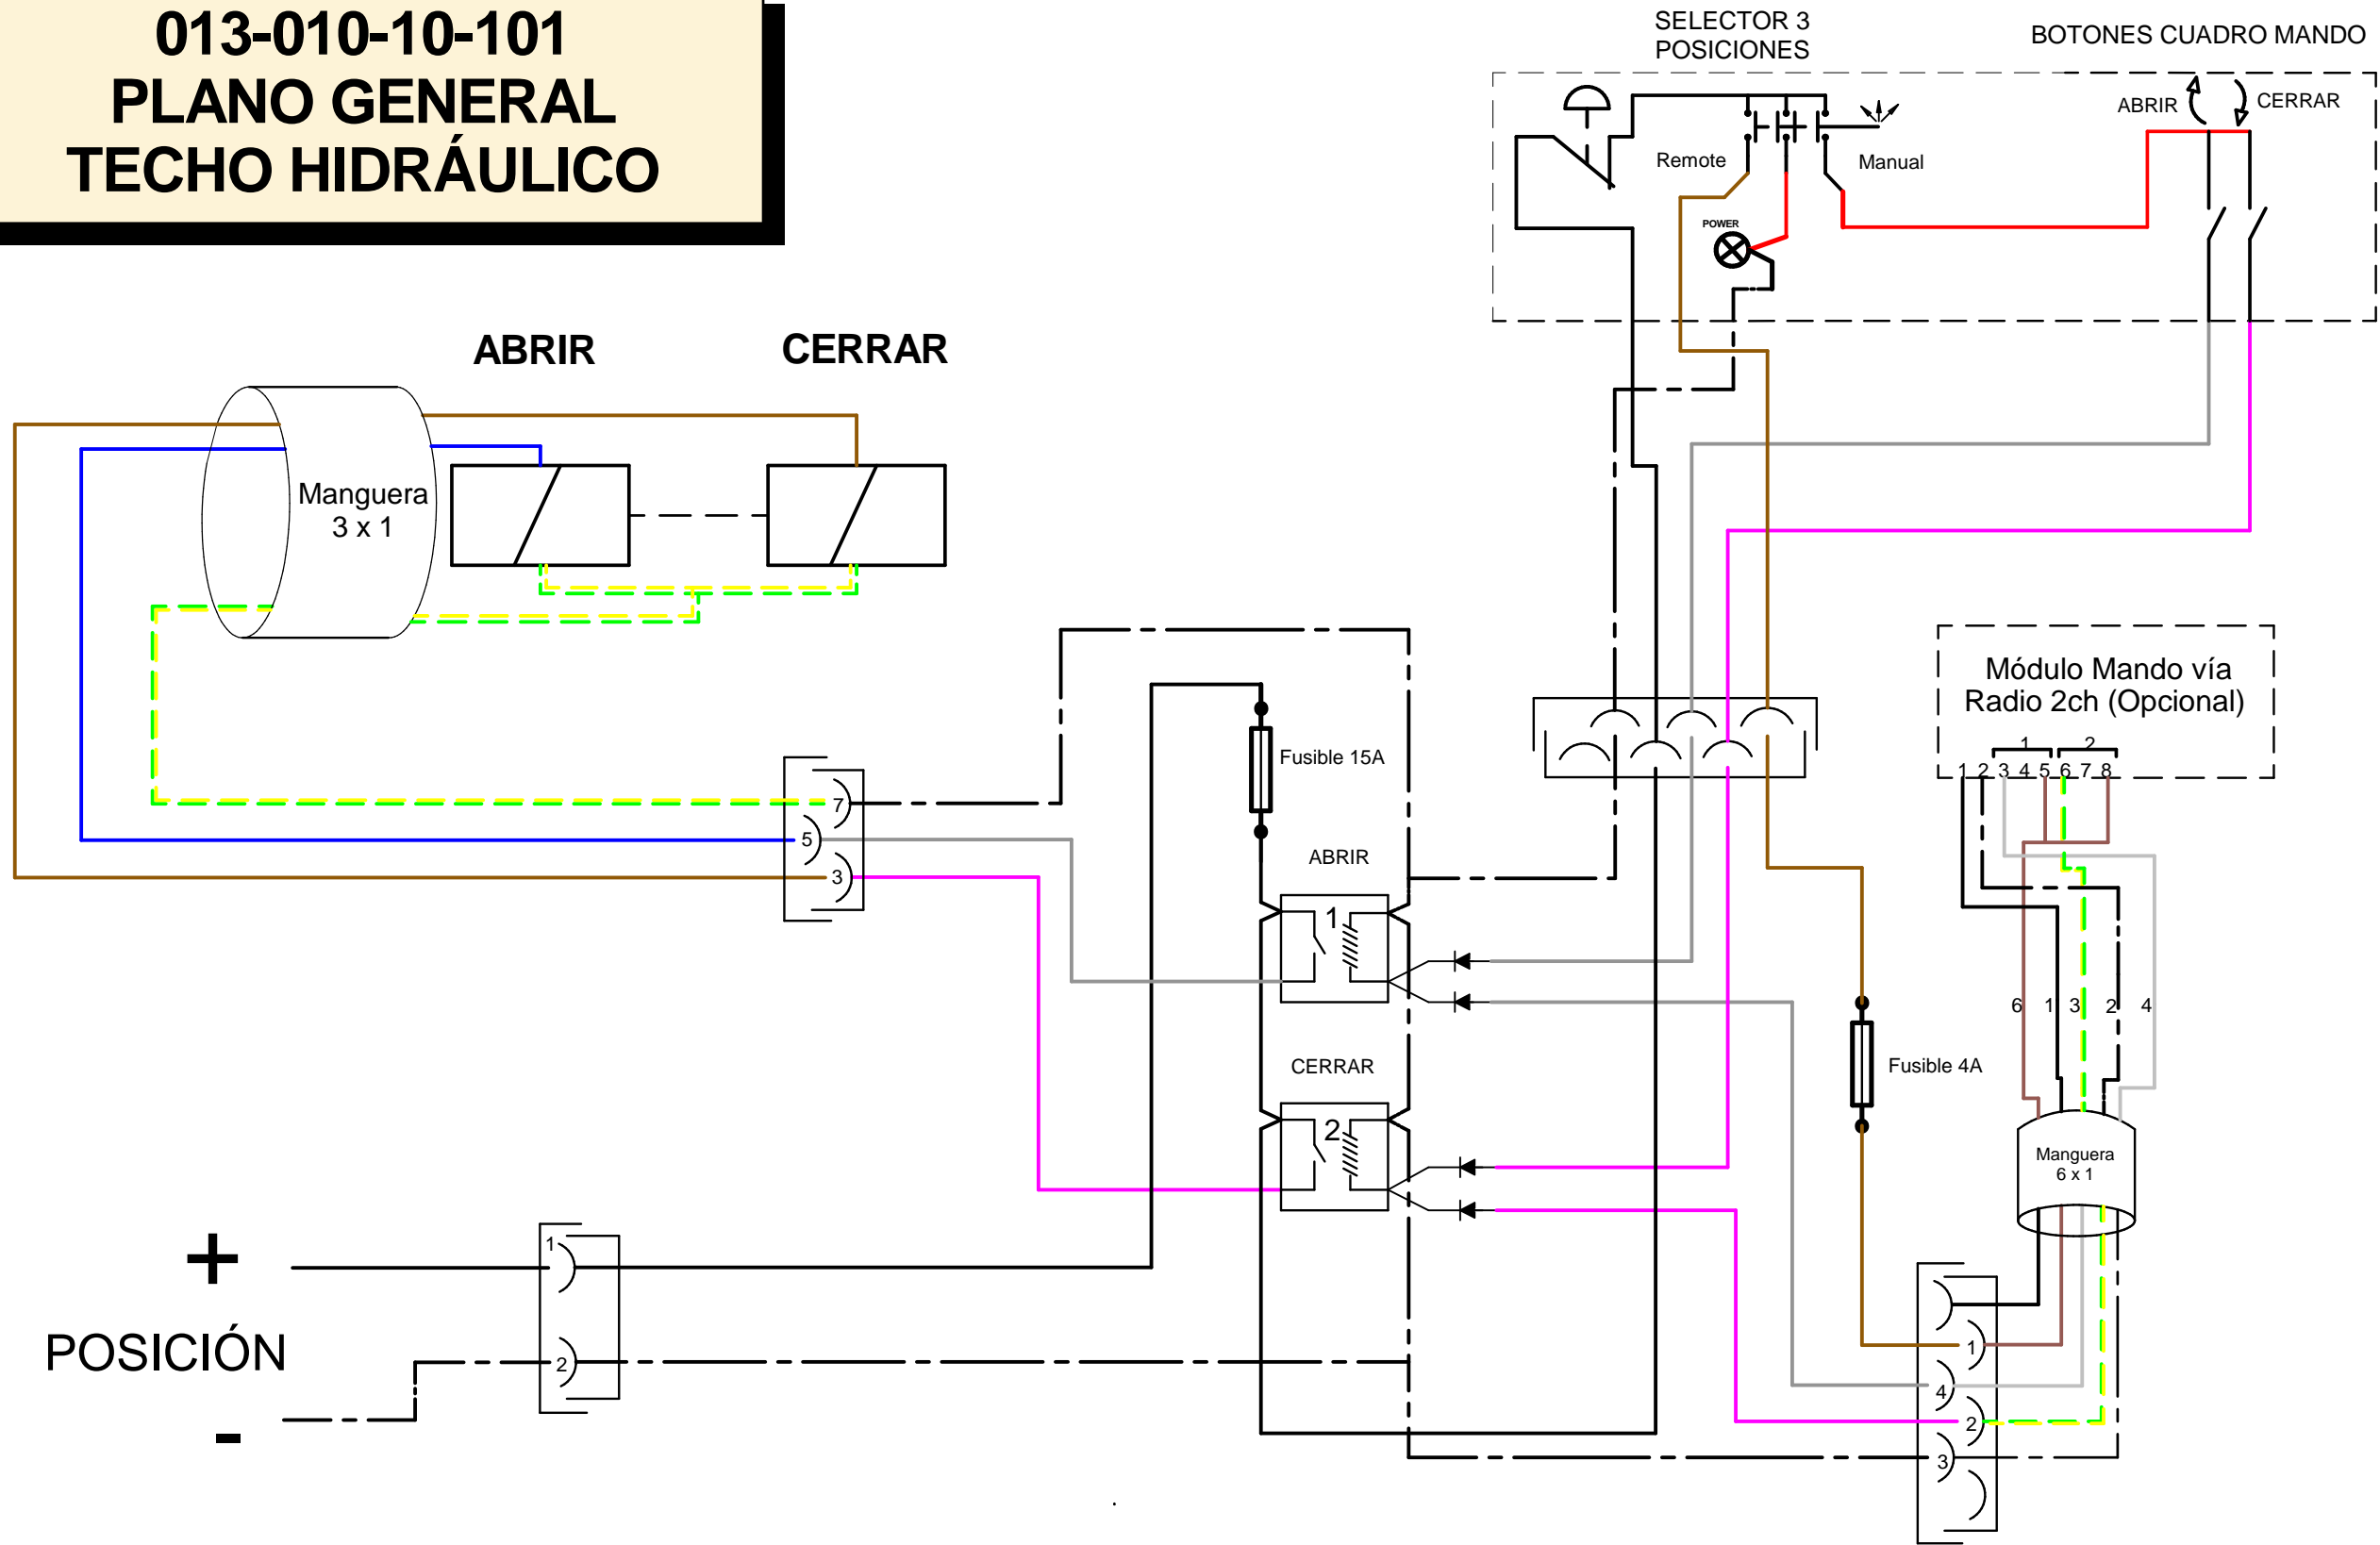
013-010-10-101
PLANO GENERAL
TECHO HIDRÁULICO

SELECTOR 3 POSICIONES

BOTONES CUADRO MANDO

ABRIR
CERRAR

Remote
Manual
POWER

ABRIR
CERRAR

Manguera 3 x 1

Módulo Mando vía Radio 2ch (Opcional)

1 2
1 2 3 4 5 6 7 8

Fusible 15A
ABRIR
1
CERRAR
2

7
5
3

6 1 3 2 4

Fusible 4A

Manguera 6 x 1

1
4
2
3

+
POSICIÓN
-

1
2